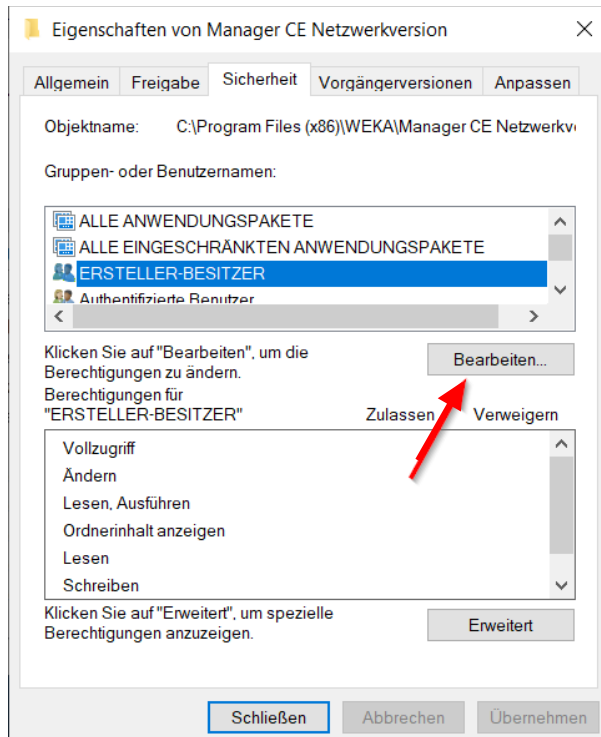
Eigenschaften von Manager CE Netzwerkversion

Allgemein | Freigabe | Sicherheit | Vorgängerversionen | Anpassen

Objektname: C:\Program Files (x86)\WEKA\Manager CE Netzwerkv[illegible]

Gruppen- oder Benutzernamen:

ALLE ANWENDUNGSPAKETE
ALLE EINGESCHRÄNKTEN ANWENDUNGSPAKETE
ERSTELLER-BESITZER
Authentifizierte Benutzer

Klicken Sie auf "Bearbeiten", um die Berechtigungen zu ändern.

Bearbeiten...

Berechtigungen für "ERSTELLER-BESITZER"

Zulassen Verweigern

Vollzugriff
Ändern
Lesen, Ausführen
Ordnerinhalt anzeigen
Lesen
Schreiben

Klicken Sie auf "Erweitert", um spezielle Berechtigungen anzuzeigen.

Erweitert

Schließen Abbrechen Übernehmen